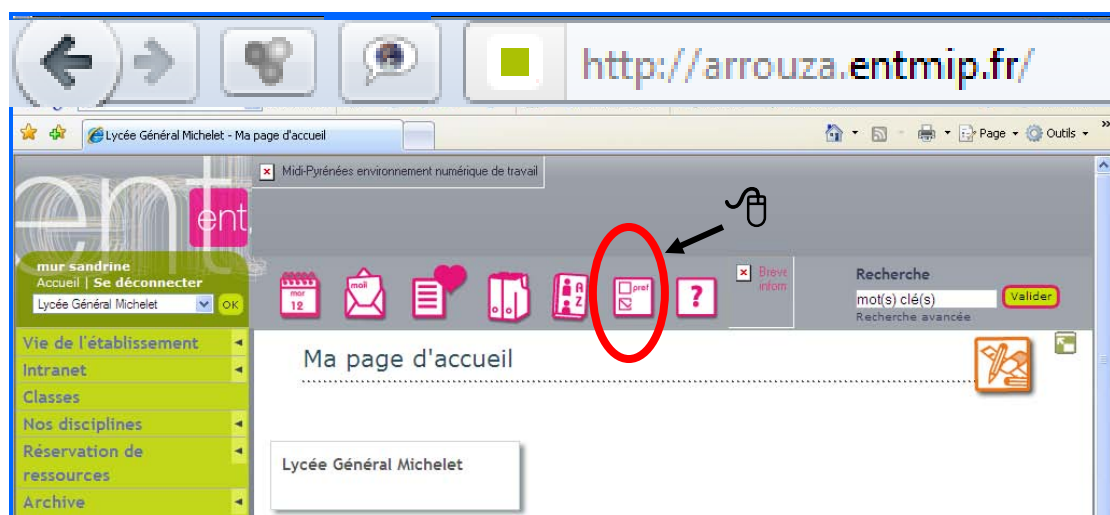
http://arrouza.entmip.fr/

Lycée Général Michelet - Ma page d'accueil

Page · Outils ·

Midi-Pyrénées environnement numérique de travail

ent ent

mur sandrine
Accueil | Se déconnecter
Lycée Général Michelet
OK

mar 12
mail
pref
?

Breve
inform

Recherche
mot(s) clé(s)
Valider
Recherche avancée

Vie de l'établissement
Intranet
Classes
Nos disciplines
Réservation de ressources
Archive

Ma page d'accueil

Lycée Général Michelet